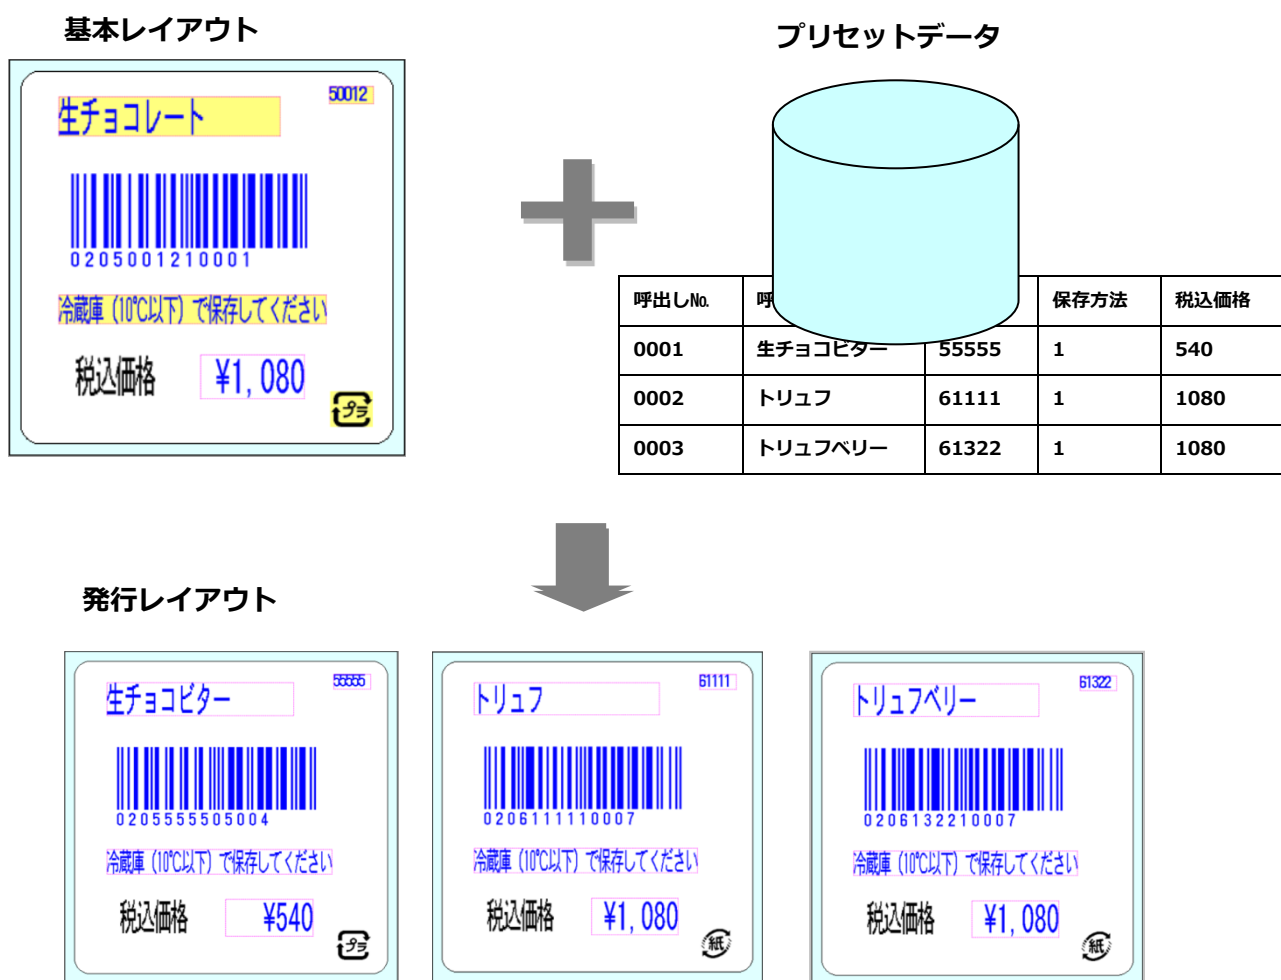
基本レイアウト

生チョコレート

50012

0205001210001

冷蔵庫（10℃以下）で保存してください

税込価格 ¥1, 080

プラ

プリセットデータ

| 呼出しNo. | 呼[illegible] | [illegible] | 保存方法 | 税込価格 |
|---|---|---|---|---|
| 0001 | 生チョコビター | 55555 | 1 | 540 |
| 0002 | トリュフ | 61111 | 1 | 1080 |
| 0003 | トリュフベリー | 61322 | 1 | 1080 |

発行レイアウト

生チョコビター

55555

0205555505004

冷蔵庫（10℃以下）で保存してください

税込価格 ¥540

プラ

トリュフ

61111

0206111110007

冷蔵庫（10℃以下）で保存してください

税込価格 ¥1, 080

紙

トリュフベリー

61322

0206132210007

冷蔵庫（10℃以下）で保存してください

税込価格 ¥1, 080

紙